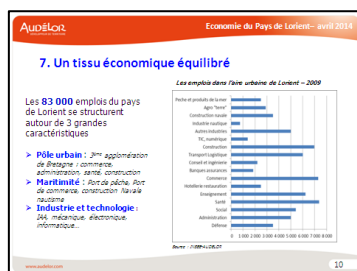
AUDéLOR

Economie du Pays de Lorient– avril 2014

7. Un tissu économique équilibré

Les 83 000 emplois du pays de Lorient se structurent autour de 3 grandes caractéristiques

➤ Pôle urbain : 3ème agglomération de Bretagne : commerce, administration, santé, construction

➤ Maritimité : Port de pêche, Port de commerce, construction Navale nautisme

➤ Industrie et technologie : IAA, mécanique, électronique, informatique…

Les emplois dans l'aire urbaine de Lorient – 2009

Pêche et produits de la mer
Agro "terre"
Construction navale
Industrie nautique
Autres industries
TIC, numérique
Construction
Transport Logistique
Conseil et ingénierie
Banques assurances
Commerce
Hôtellerie restauration
Enseignement
Santé
Social
Administration
Défense

0 1 000 2 000 3 000 4 000 5 000 6 000 7 000 8 000

Source : INSEE-AUDELOR

www.audelor.com

10